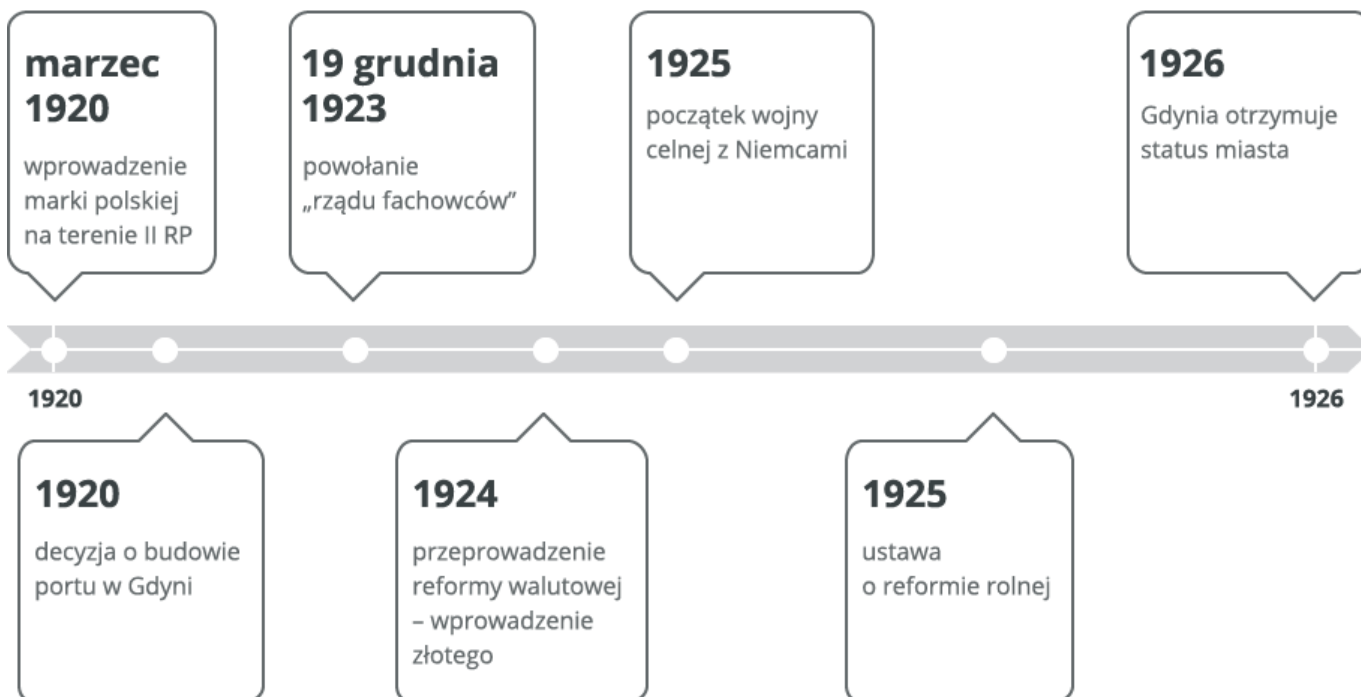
marzec 1920

wprowadzenie marki polskiej na terenie II RP

19 grudnia 1923

powołanie „rządu fachowców"

1925

początek wojny celnej z Niemcami

1926

Gdynia otrzymuje status miasta

1920

1926

1920

decyzja o budowie portu w Gdyni

1924

przeprowadzenie reformy walutowej – wprowadzenie złotego

1925

ustawa o reformie rolnej